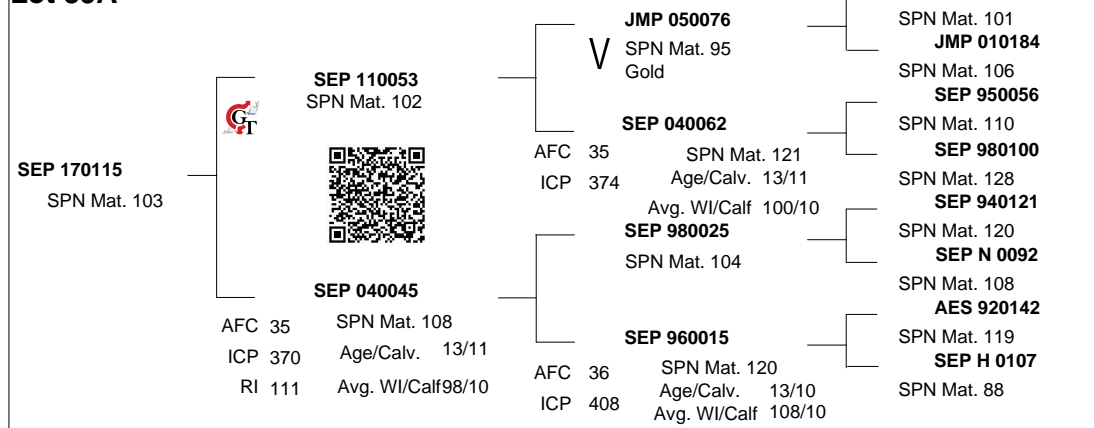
Lot 38A

SEP 170115
SPN Mat. 103

SEP 110053
SPN Mat. 102

SEP 040045
AFC 35
ICP 370
RI 111
SPN Mat. 108
Age/Calv. 13/11
Avg. WI/Calf 98/10

JMP 050076
V
SPN Mat. 95
Gold

SEP 040062
AFC 35
ICP 374
SPN Mat. 121
Age/Calv. 13/11
Avg. WI/Calf 100/10

SEP 980025
SPN Mat. 104

SEP 960015
AFC 36
ICP 408
SPN Mat. 120
Age/Calv. 13/10
Avg. WI/Calf 108/10

SPN Mat. 101
JMP 010184
SPN Mat. 106
SEP 950056
SPN Mat. 110
SEP 980100
SPN Mat. 128
SEP 940121
SPN Mat. 120
SEP N 0092
SPN Mat. 108
AES 920142
SPN Mat. 119
SEP H 0107
SPN Mat. 88